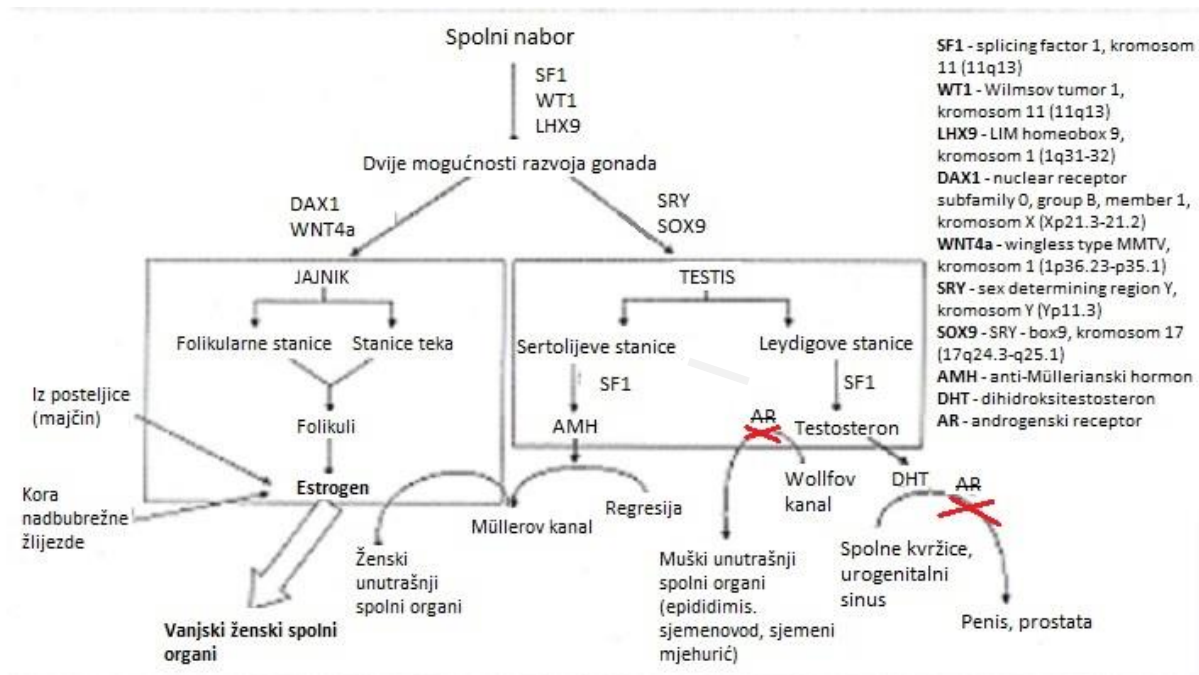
Spolni nabor

SF1
WT1
LHX9

Dvije mogućnosti razvoja gonada

DAX1
WNT4a

SRY
SOX9

JAJNIK

Folikularne stanice

Stanice teka

Folikuli

Estrogen

Iz posteljice (majčin)

Kora nadbubrežne žlijezde

TESTIS

Sertolijeve stanice

SF1

AMH

Leydigove stanice

SF1

AR

Testosteron

Regresija

Müllerov kanal

Wollfov kanal

DHT

AR

Ženski unutrašnji spolni organi

Vanjski ženski spolni organi

Muški unutrašnji spolni organi (epididimis. sjemenovod, sjemeni mjehurić)

Spolne kvržice, urogenitalni sinus

Penis, prostata

**SF1** - splicing factor 1, kromosom 11 (11q13)
**WT1** - Wilmsov tumor 1, kromosom 11 (11q13)
**LHX9** - LIM homeobox 9, kromosom 1 (1q31-32)
**DAX1** - nuclear receptor subfamily 0, group B, member 1, kromosom X (Xp21.3-21.2)
**WNT4a** - wingless type MMTV, kromosom 1 (1p36.23-p35.1)
**SRY** - sex determining region Y, kromosom Y (Yp11.3)
**SOX9** - SRY - box9, kromosom 17 (17q24.3-q25.1)
**AMH** - anti-Müllerianski hormon
**DHT** - dihidroksitestosteron
**AR** - androgenski receptor